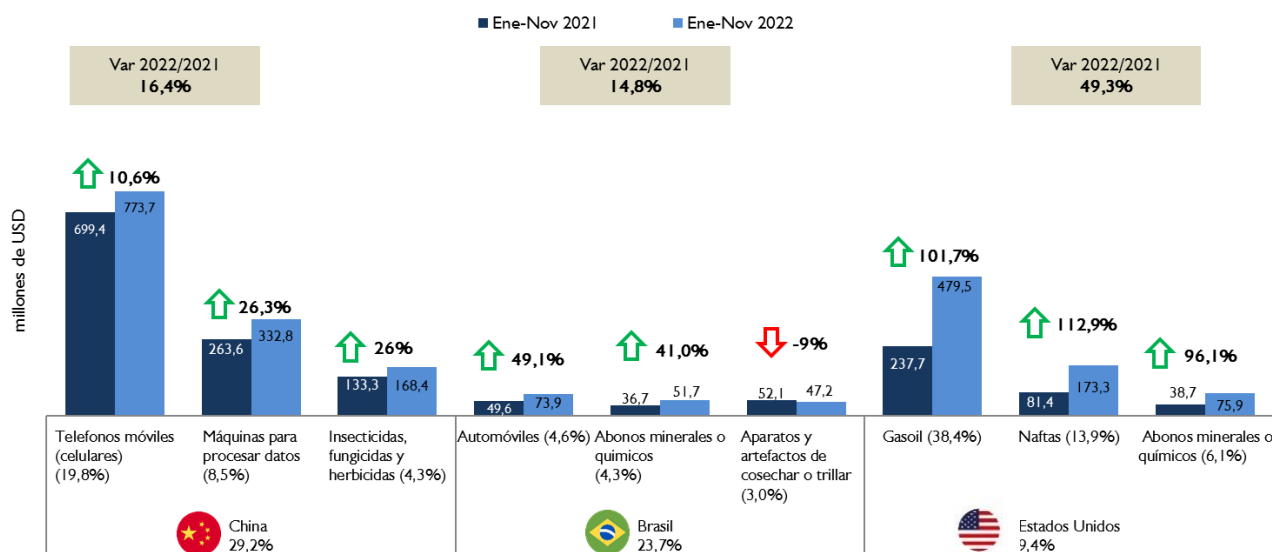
Ene-Nov 2021 Ene-Nov 2022

Var 2022/2021
16,4%

Var 2022/2021
14,8%

Var 2022/2021
49,3%

millones de USD

10,6%
699,4
773,7

26,3%
263,6
332,8

26%
133,3
168,4

49,1%
49,6
73,9

41,0%
36,7
51,7

-9%
52,1
47,2

101,7%
237,7
479,5

112,9%
81,4
173,3

96,1%
38,7
75,9

Telefonos móviles (celulares) (19,8%)

Máquinas para procesar datos (8,5%)

Insecticidas, fungicidas y herbicidas (4,3%)

Automóviles (4,6%)

Abonos minerales o quimicos (4,3%)

Aparatos y artefactos de cosechar o trillar (3,0%)

Gasoil (38,4%)

Naftas (13,9%)

Abonos minerales o químicos (6,1%)

China
29,2%

Brasil
23,7%

Estados Unidos
9,4%